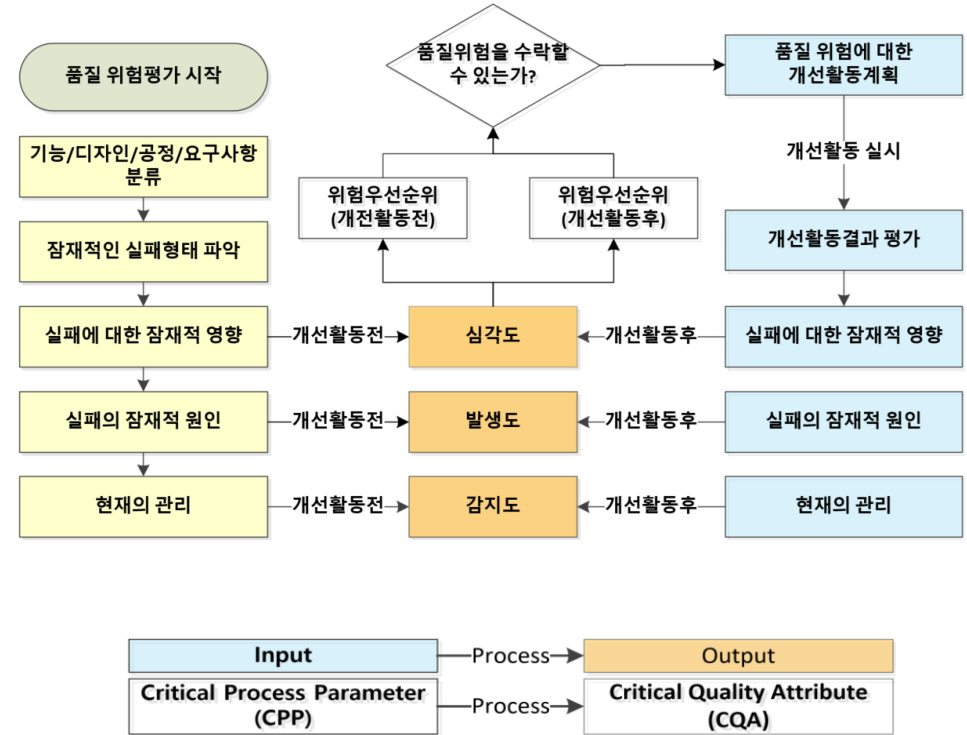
품질 위험평가 시작

기능/디자인/공정/요구사항 분류

잠재적인 실패형태 파악

실패에 대한 잠재적 영향

실패의 잠재적 원인

현재의 관리

품질위험을 수락할 수 있는가?

위험우선순위 (개전활동전)

위험우선순위 (개선활동후)

개선활동전

심각도

개선활동전

발생도

개선활동전

감지도

품질 위험에 대한 개선활동계획

개선활동 실시

개선활동결과 평가

개선활동후

실패에 대한 잠재적 영향

개선활동후

실패의 잠재적 원인

개선활동후

현재의 관리

Input

Process

Output

Critical Process Parameter (CPP)

Process

Critical Quality Attribute (CQA)